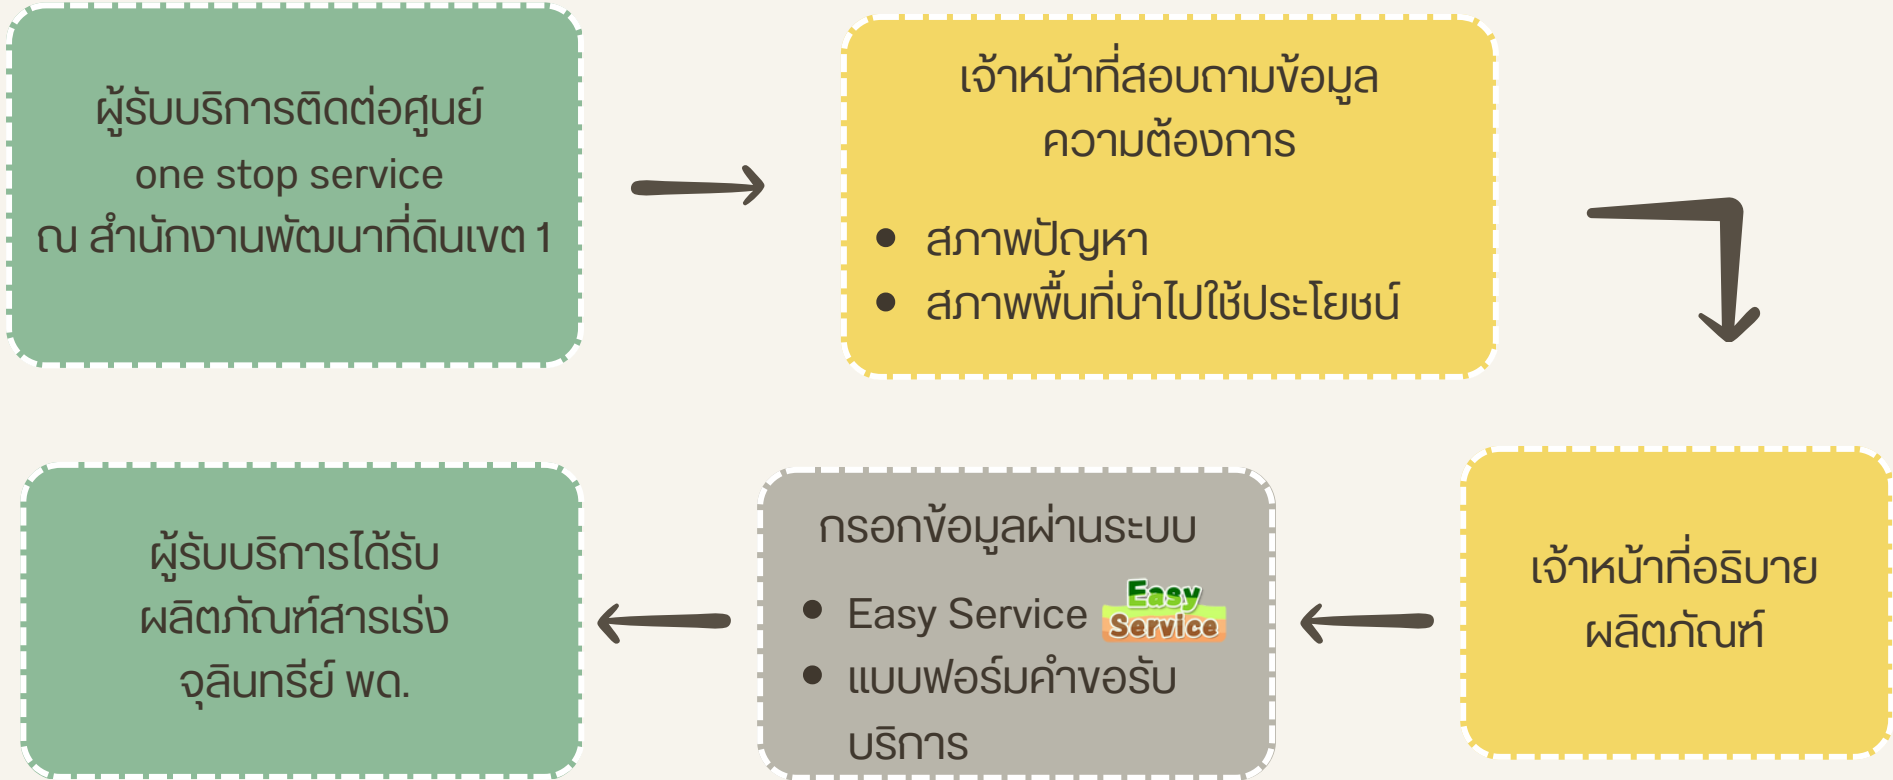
ผู้รับบริการติดต่อศูนย์
one stop service
ณ สำนักงานพัฒนาที่ดินเขต 1

เจ้าหน้าที่สอบถามข้อมูล
ความต้องการ

- สภาพปัญหา
- สภาพพื้นที่นำไปใช้ประโยชน์

เจ้าหน้าที่อธิบาย
ผลิตภัณฑ์

กรอกข้อมูลผ่านระบบ

- Easy Service Easy Service
- แบบฟอร์มคำขอรับบริการ

ผู้รับบริการได้รับ
ผลิตภัณฑ์สารเร่ง
จุลินทรีย์ พด.